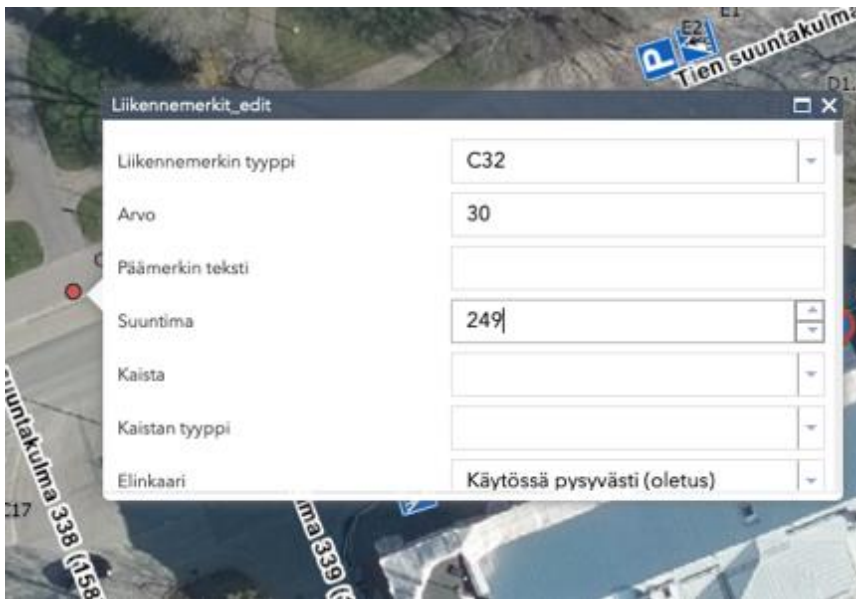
E1
E2
Tien suuntakulma
D1
Liikennemerkit_edit

Liikennemerkin tyyppi
C32
Arvo
30
Päämerkin teksti
Suuntima
249
Kaista
Kaistan tyyppi
Elinkaari
Käytössä pysyvästi (oletus)

suuntakulma 338 (158
ma 339 (
C17